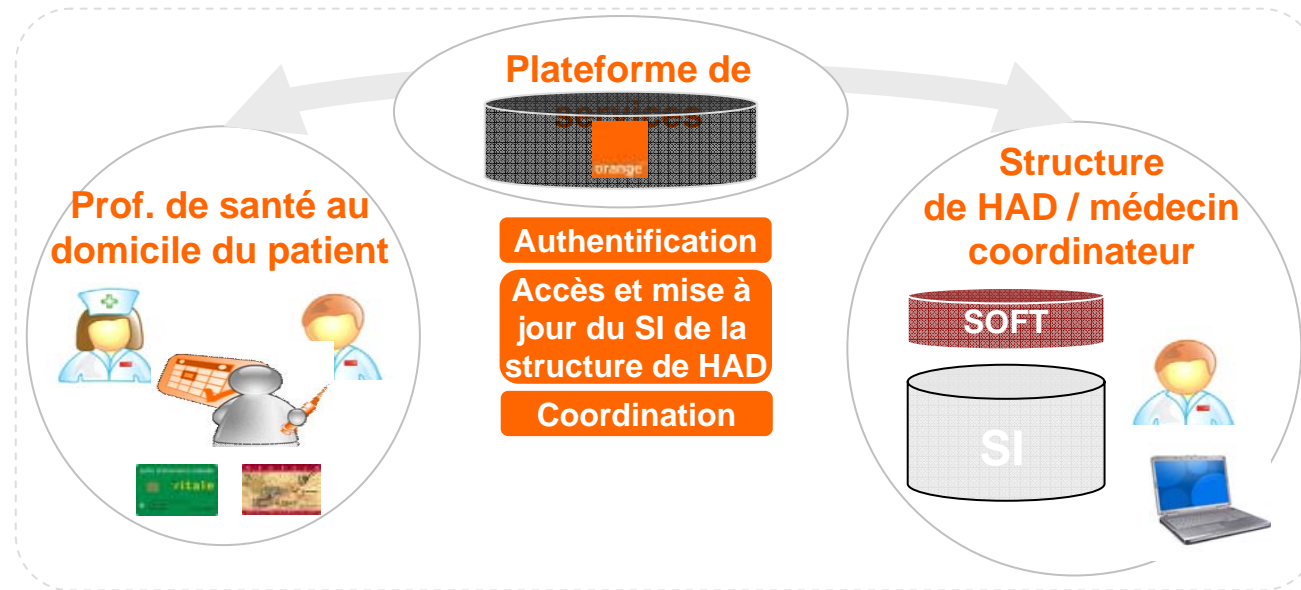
Plateforme de services

orange

Prof. de santé au domicile du patient

vitale

Authentification

Accès et mise à jour du SI de la structure de HAD

Coordination

Structure de HAD / médecin coordinateur

SOFT

SI